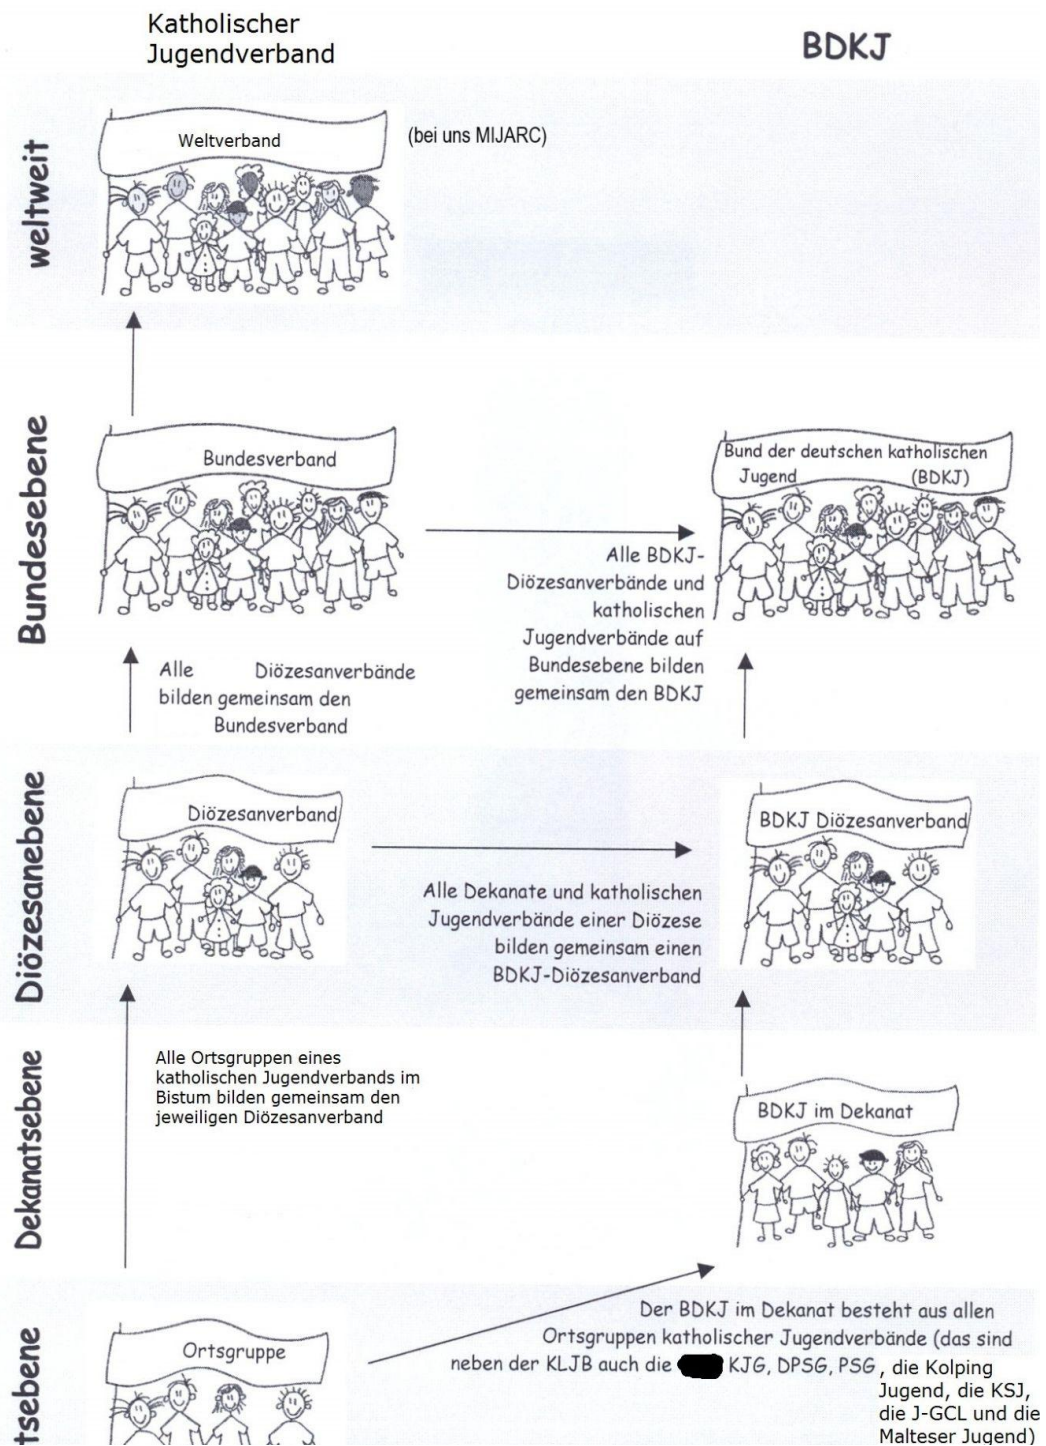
Katholischer Jugendverband

BDKJ

weltweit

Weltverband

(bei uns MIJARC)

Bundesebene

Bundesverband

Bund der deutschen katholischen Jugend (BDKJ)

Alle BDKJ-Diözesanverbände und katholischen Jugendverbände auf Bundesebene bilden gemeinsam den BDKJ

Alle Diözesanverbände bilden gemeinsam den Bundesverband

Diözesanebene

Diözesanverband

BDKJ Diözesanverband

Alle Dekanate und katholischen Jugendverbände einer Diözese bilden gemeinsam einen BDKJ-Diözesanverband

Dekanatsebene

Alle Ortsgruppen eines katholischen Jugendverbands im Bistum bilden gemeinsam den jeweiligen Diözesanverband

BDKJ im Dekanat

tsebene

Ortsgruppe

Der BDKJ im Dekanat besteht aus allen Ortsgruppen katholischer Jugendverbände (das sind neben der KLJB auch die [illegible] KJG, DPSG, PSG, die Kolping Jugend, die KSJ, die J-GCL und die Malteser Jugend)